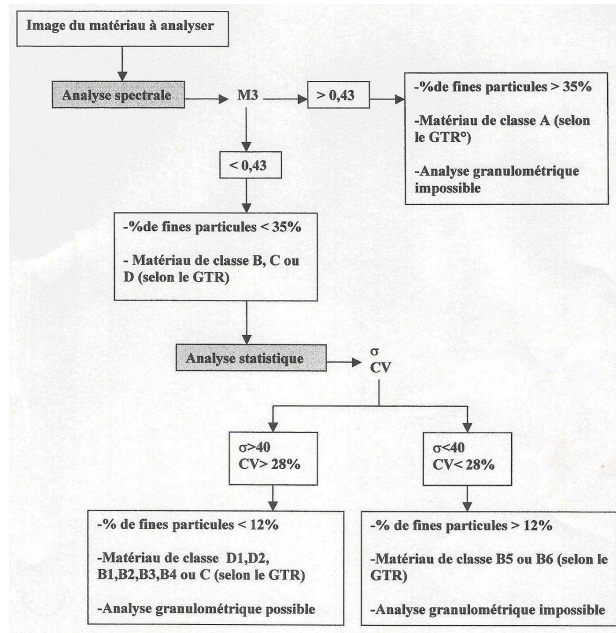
Image du matériau à analyser

Analyse spectrale

M3

> 0,43

-%de fines particules > 35%

-Matériau de classe A (selon le GTR°)

-Analyse granulométrique impossible

< 0,43

-%de fines particules < 35%

- Matériau de classe B, C ou D (selon le GTR)

Analyse statistique

σ
CV

σ>40
CV> 28%

σ<40
CV< 28%

-% de fines particules < 12%

-Matériau de classe D1,D2, B1,B2,B3,B4 ou C (selon le GTR)

-Analyse granulométrique possible

-% de fines particules > 12%

-Matériau de classe B5 ou B6 (selon le GTR)

-Analyse granulométrique impossible